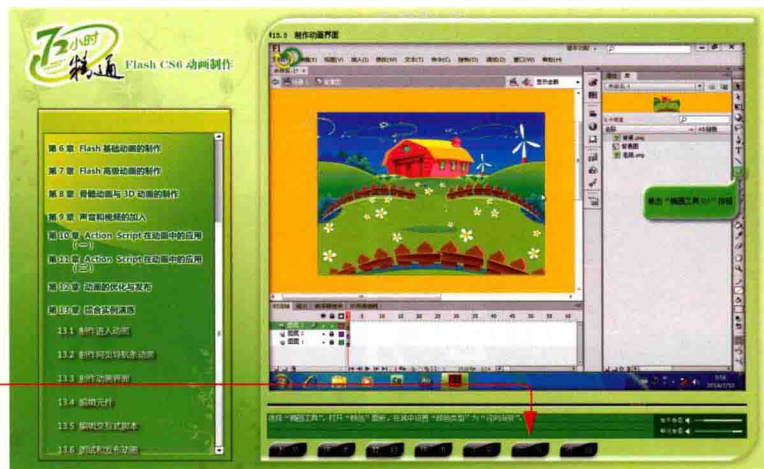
72小时 精通 Flash CS6 动画制作

第 6 章 Flash 基础动画的制作
第 7 章 Flash 高级动画的制作
第 8 章 骨骼动画与 3D 动画的制作
第 9 章 声音和视频的加入
第 10 章 Action Script 在动画中的应用（一）
第 11 章 Action Script 在动画中的应用（二）
第 12 章 动画的优化与发布
第 13 章 综合实例演练
13.1 制作进入动画
13.2 制作网页导航条动画
13.3 制作动画界面
13.4 编辑元件
13.5 编辑交互式脚本
13.6 测试和发布动画

§13.3 制作动画界面

单击"椭圆工具"按钮

选择"椭圆工具"，打开"颜色"面板，在其中设置"颜色类型"为"径向渐变"